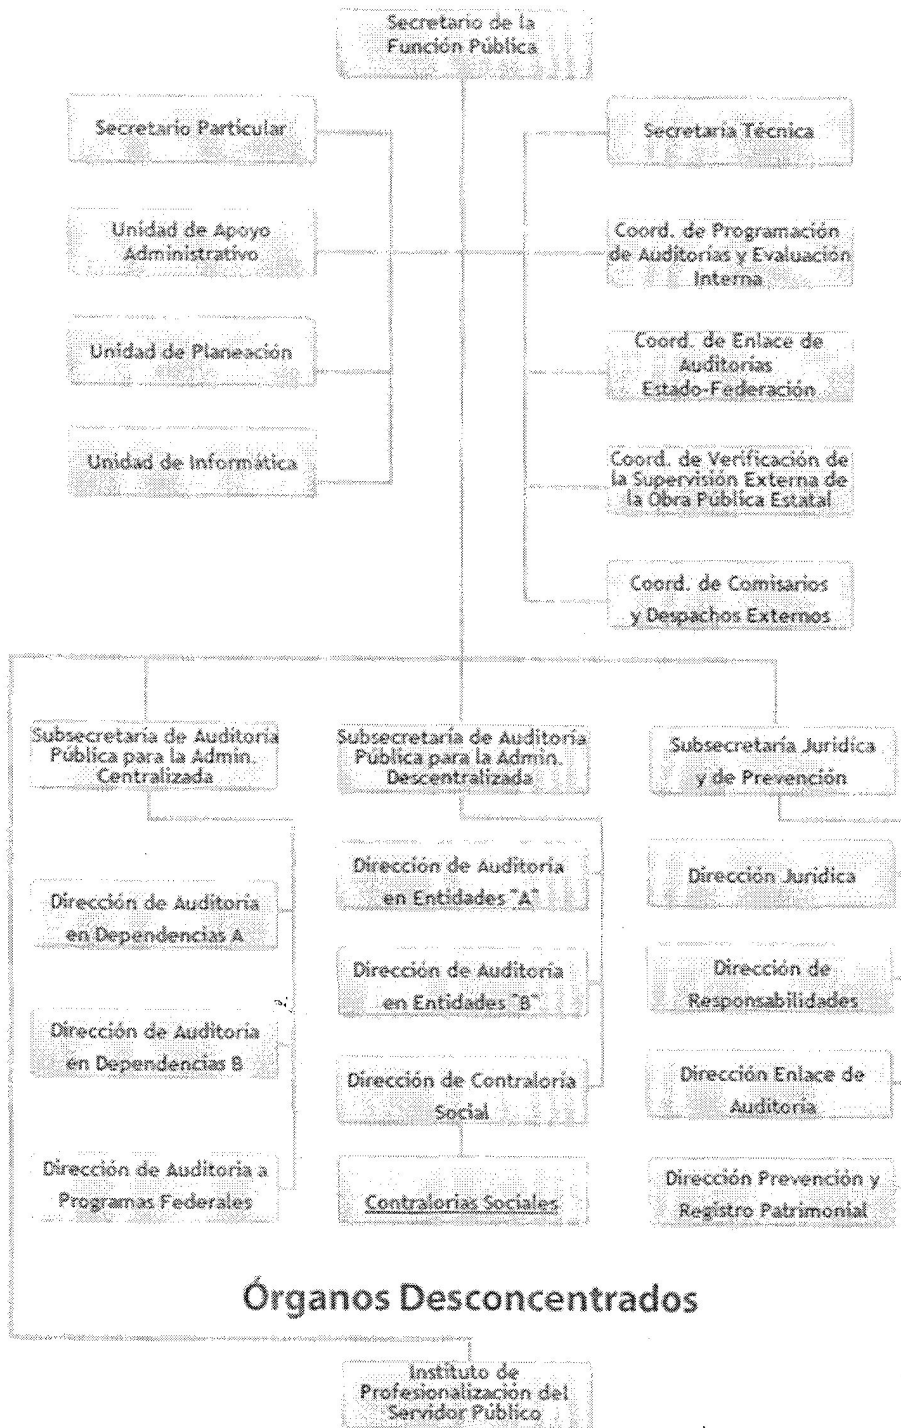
Secretario de la Función Pública

Secretario Particular

Unidad de Apoyo Administrativo

Unidad de Planeación

Unidad de Informática

Secretaría Técnica

Coord. de Programación de Auditorías y Evaluación Interna

Coord. de Enlace de Auditorías Estado-Federación

Coord. de Verificación de la Supervisión Externa de la Obra Pública Estatal

Coord. de Comisarios y Despachos Externos

Subsecretaría de Auditoría Pública para la Admin. Centralizada

Dirección de Auditoría en Dependencias A

Dirección de Auditoría én Dependencias B

Dirección de Auditoría a Programas Federales

Subsecretaría de Auditoría Pública para la Admin. Descentralizada

Dirección de Auditoría en Entidades "A"

Dirección de Auditoría en Entidades "B"

Dirección de Contraloría Social

Contralorías Sociales

Subsecretaría Jurídica y de Prevención

Dirección Jurídica

Dirección de Responsabilidades

Dirección Enlace de Auditoría

Dirección Prevención y Registro Patrimonial

Órganos Desconcentrados

Instituto de Profesionalización del Servidor Público